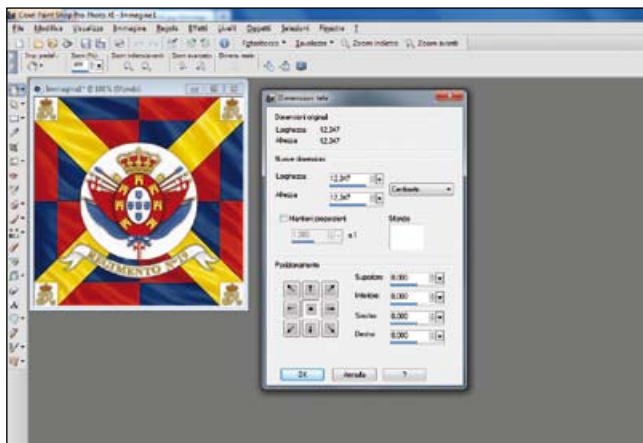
Corel Paint Shop Pro Photo XI - Immagine1

File Modifica Visualizza Immagine Regola Effetti Livelli Oggetti Selezioni Finestra ?

Fotoritocco Zoom indietro Zoom avanti

Immagine1 @ 100% (Sfondo)

REGIMENTO N°10

Dimensioni tela

Dimensioni originali
Larghezza 12,347
Altezza 12,347

Nuove dimensioni
Larghezza 12,347
Altezza 12,347
Centimetri

Mantieni proporzioni
1,000 a 1

Sfondo

Posizionamento
Superiore 0,000
Inferiore 0,000
Sinistro 0,000
Destro 0,000

OK Annulla ?